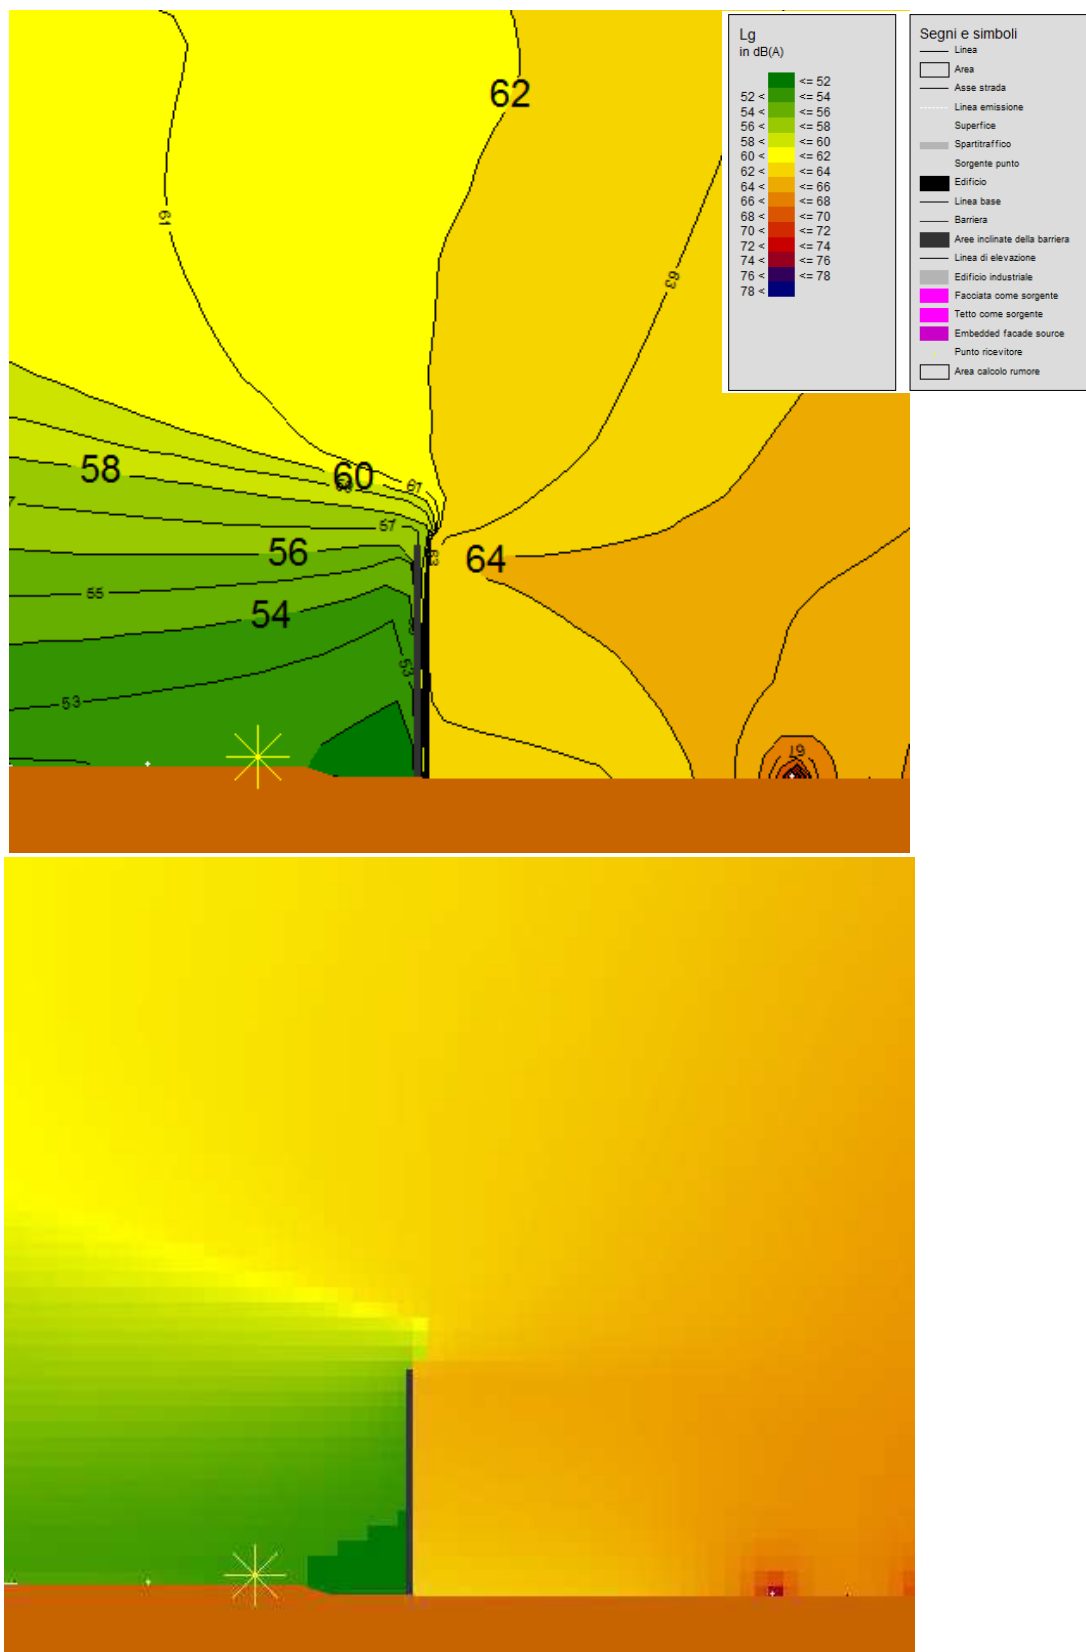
62

61

63

58

60

61

57

56

64

55

54

53

53

61

Lg
in dB(A)

<= 52
52 < <= 54
54 < <= 56
56 < <= 58
58 < <= 60
60 < <= 62
62 < <= 64
64 < <= 66
66 < <= 68
68 < <= 70
70 < <= 72
72 < <= 74
74 < <= 76
76 < <= 78
78 <

Segni e simboli
Linea
Area
Asse strada
Linea emissione
Superfice
Spartitraffico
Sorgente punto
Edificio
Linea base
Barriera
Aree inclinate della barriera
Linea di elevazione
Edificio industriale
Facciata come sorgente
Tetto come sorgente
Embedded facade source
Punto ricevitore
Area calcolo rumore